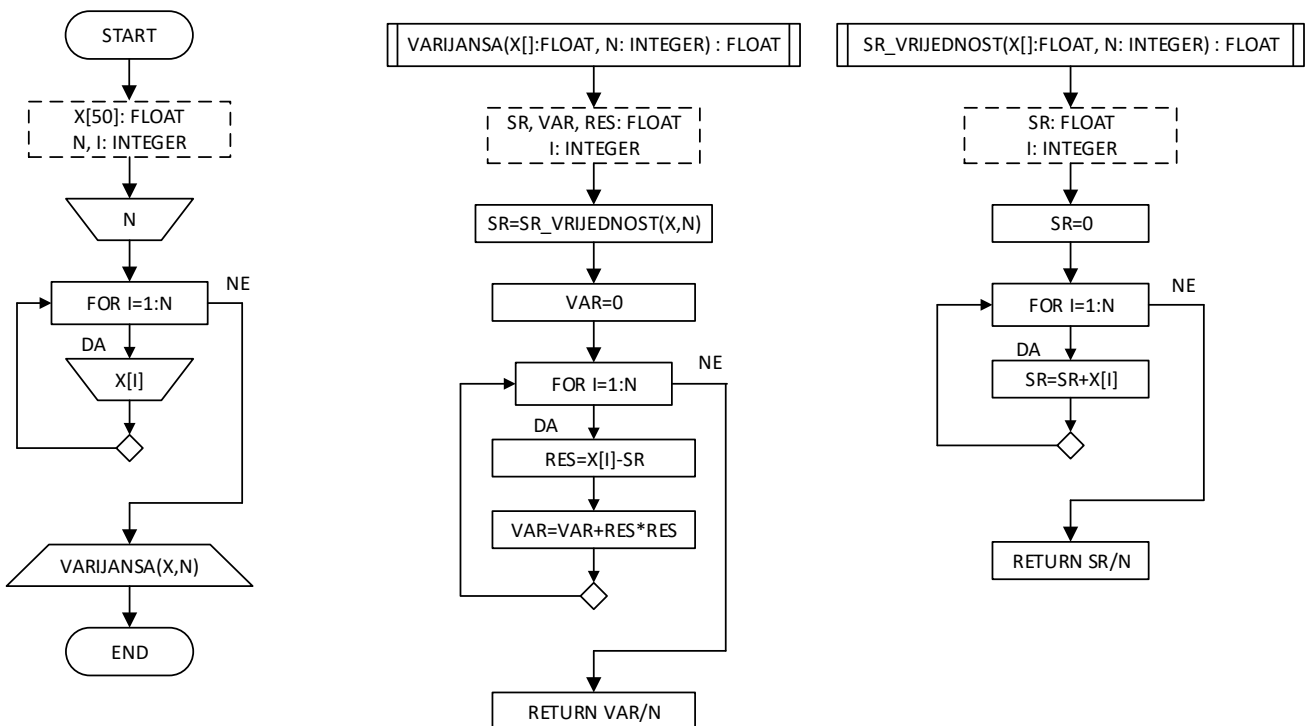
START

X[50]: FLOAT
N, I: INTEGER

N

FOR I=1:N

NE

DA

X[I]

VARIJANSA(X,N)

END

VARIJANSA(X[]:FLOAT, N: INTEGER) : FLOAT

SR, VAR, RES: FLOAT
I: INTEGER

SR=SR_VRIJEDNOST(X,N)

VAR=0

FOR I=1:N

NE

DA

RES=X[I]-SR

VAR=VAR+RES*RES

RETURN VAR/N

SR_VRIJEDNOST(X[]:FLOAT, N: INTEGER) : FLOAT

SR: FLOAT
I: INTEGER

SR=0

FOR I=1:N

NE

DA

SR=SR+X[I]

RETURN SR/N